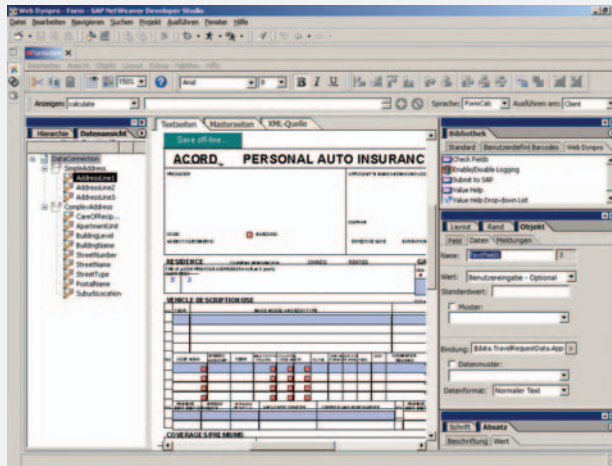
Web Dynpro - Form - SAP NetWeaver Developer Studio
Datei Bearbeiten Navigieren Suchen Projekt Ausführen Fenster Hilfe

Anzeigen: calculate
Arial
Sprache: FormCalc
Ausführen am: Client

Hierarchie Datenansicht
DataConnection
SimpleAddress
AddressLine1
AddressLine2
AddressLine3
ComplexAddress
CareOfRecip...
ApartmentUnit
BuildingLevel
BuildingName
StreetNumber
StreetName
StreetType
PostalName
SuburbLocation

Textseiten Masterseiten XML-Quelle
Save off-line
ACORD PERSONAL AUTO INSURANC
PRODUCER
RESIDENCE
VEHICLE DESCRIPTION/USE
COVERAGES/PREMIUMS

Bibliothek
Standard Benutzerdefini Barcodes Web Dynpro
Check Fields
Enable/Disable Logging
Submit to SAP
Value Help
Value Help Drop-down List

Layout Rand Objekt
Feld Daten Meldungen
Name: TextField1
Wert: Benutzereingabe - Optional
Standardwert:
Muster:
Bindung: $data.TravelRequestData.App
Datenmuster:
Dateiformat: Normaler Text

Schrift Absatz
Beschriftung Wert